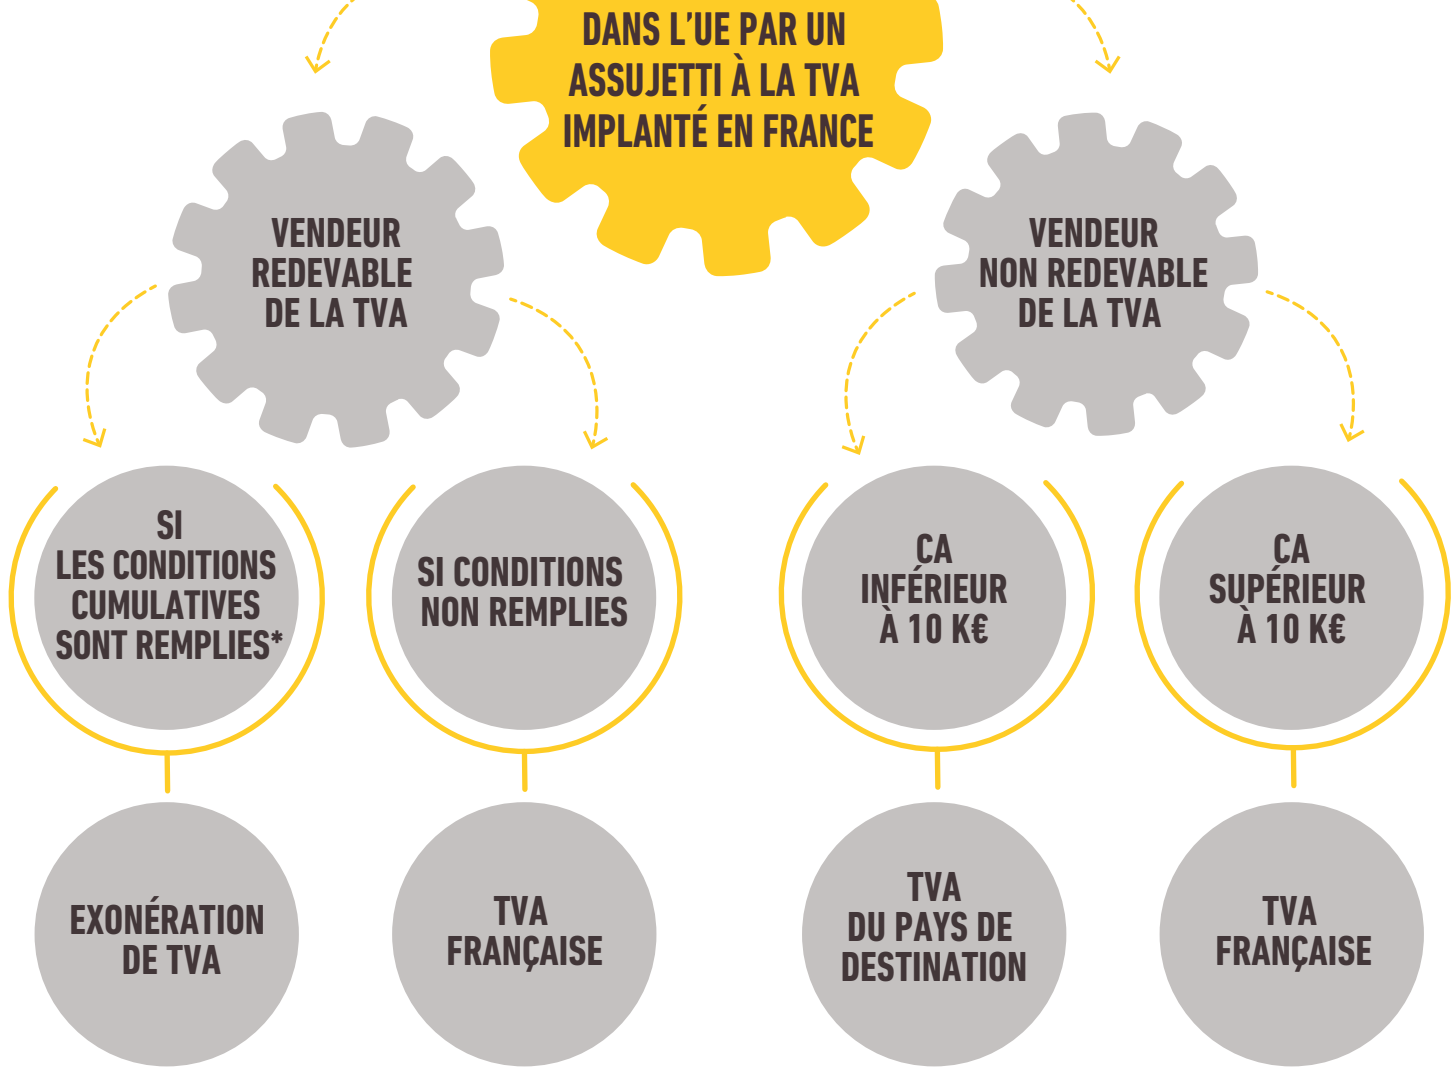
DANS L'UE PAR UN ASSUJETTI À LA TVA IMPLANTÉ EN FRANCE

VENDEUR REDEVABLE DE LA TVA

VENDEUR NON REDEVABLE DE LA TVA

SI LES CONDITIONS CUMULATIVES SONT REMPLIES*

SI CONDITIONS NON REMPLIES

CA INFÉRIEUR À 10 K€

CA SUPÉRIEUR À 10 K€

EXONÉRATION DE TVA

TVA FRANÇAISE

TVA DU PAYS DE DESTINATION

TVA FRANÇAISE